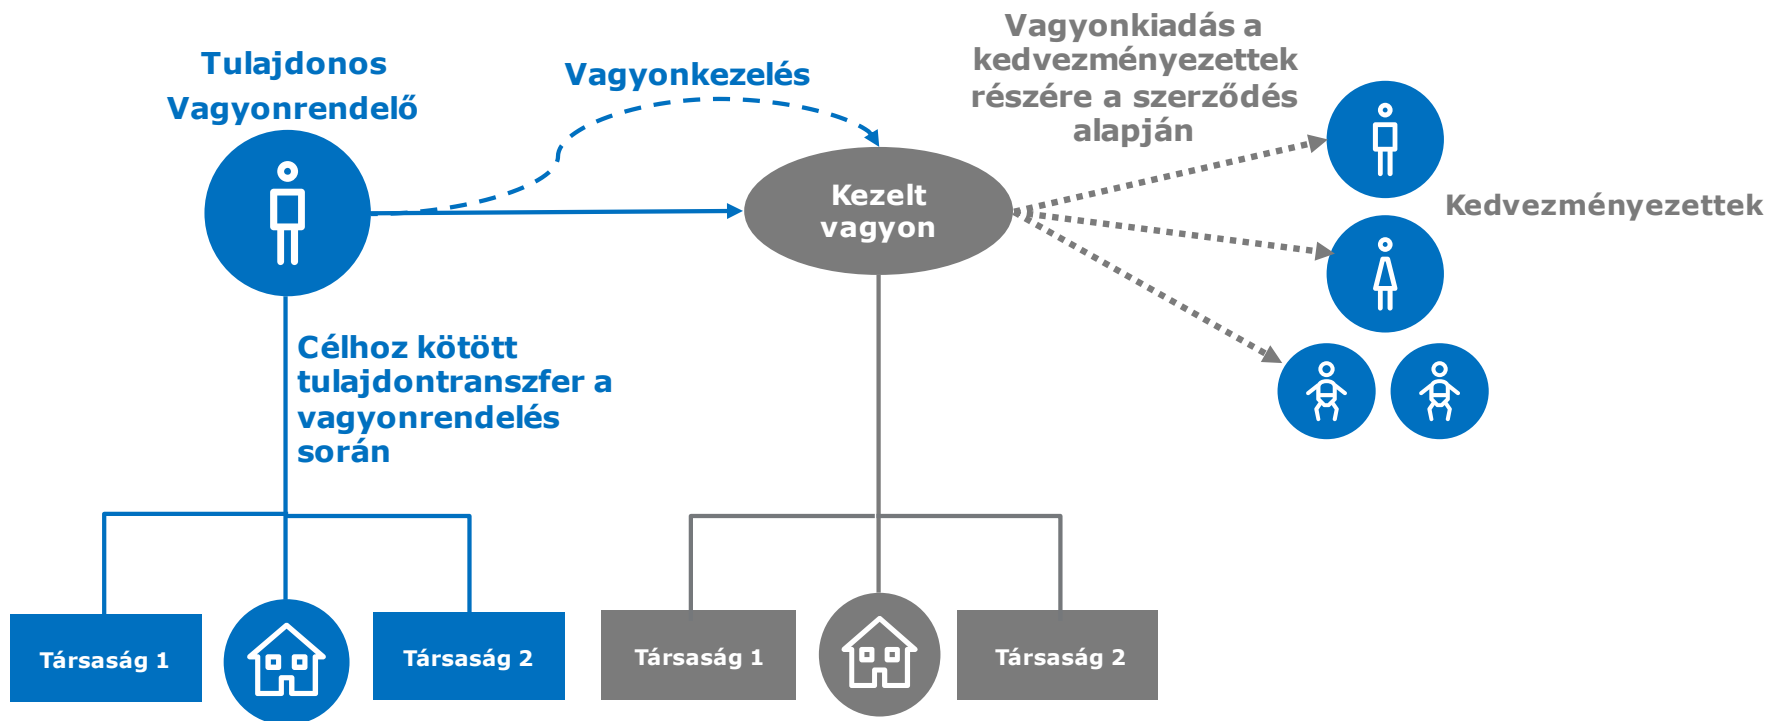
Tulajdonos
Vagyonrendelő

Vagyonkezelés

Vagyonkiadás a kedvezményezettek részére a szerződés alapján

Kezelt vagyon

Kedvezményezettek

Célhoz kötött tulajdontranszfer a vagyonrendelés során

Társaság 1

Társaság 2

Társaság 1

Társaság 2